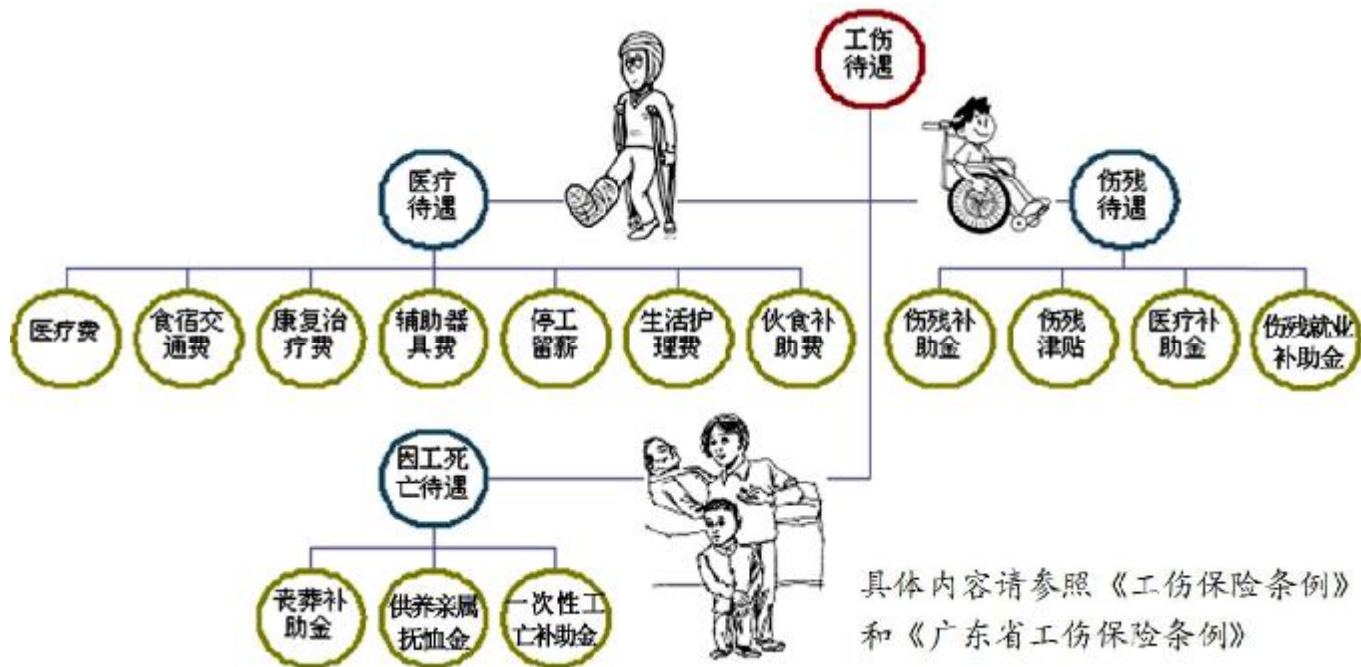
工伤待遇

医疗待遇

伤残待遇

医疗费

食宿交通费

康复治疗费

辅助器具费

停工留薪

生活护理费

伙食补助费

伤残补助金

伤残津贴

医疗补助金

伤残就业补助金

因工死亡待遇

丧葬补助金

供养亲属抚恤金

一次性工亡补助金

具体内容请参照《工伤保险条例》和《广东省工伤保险条例》